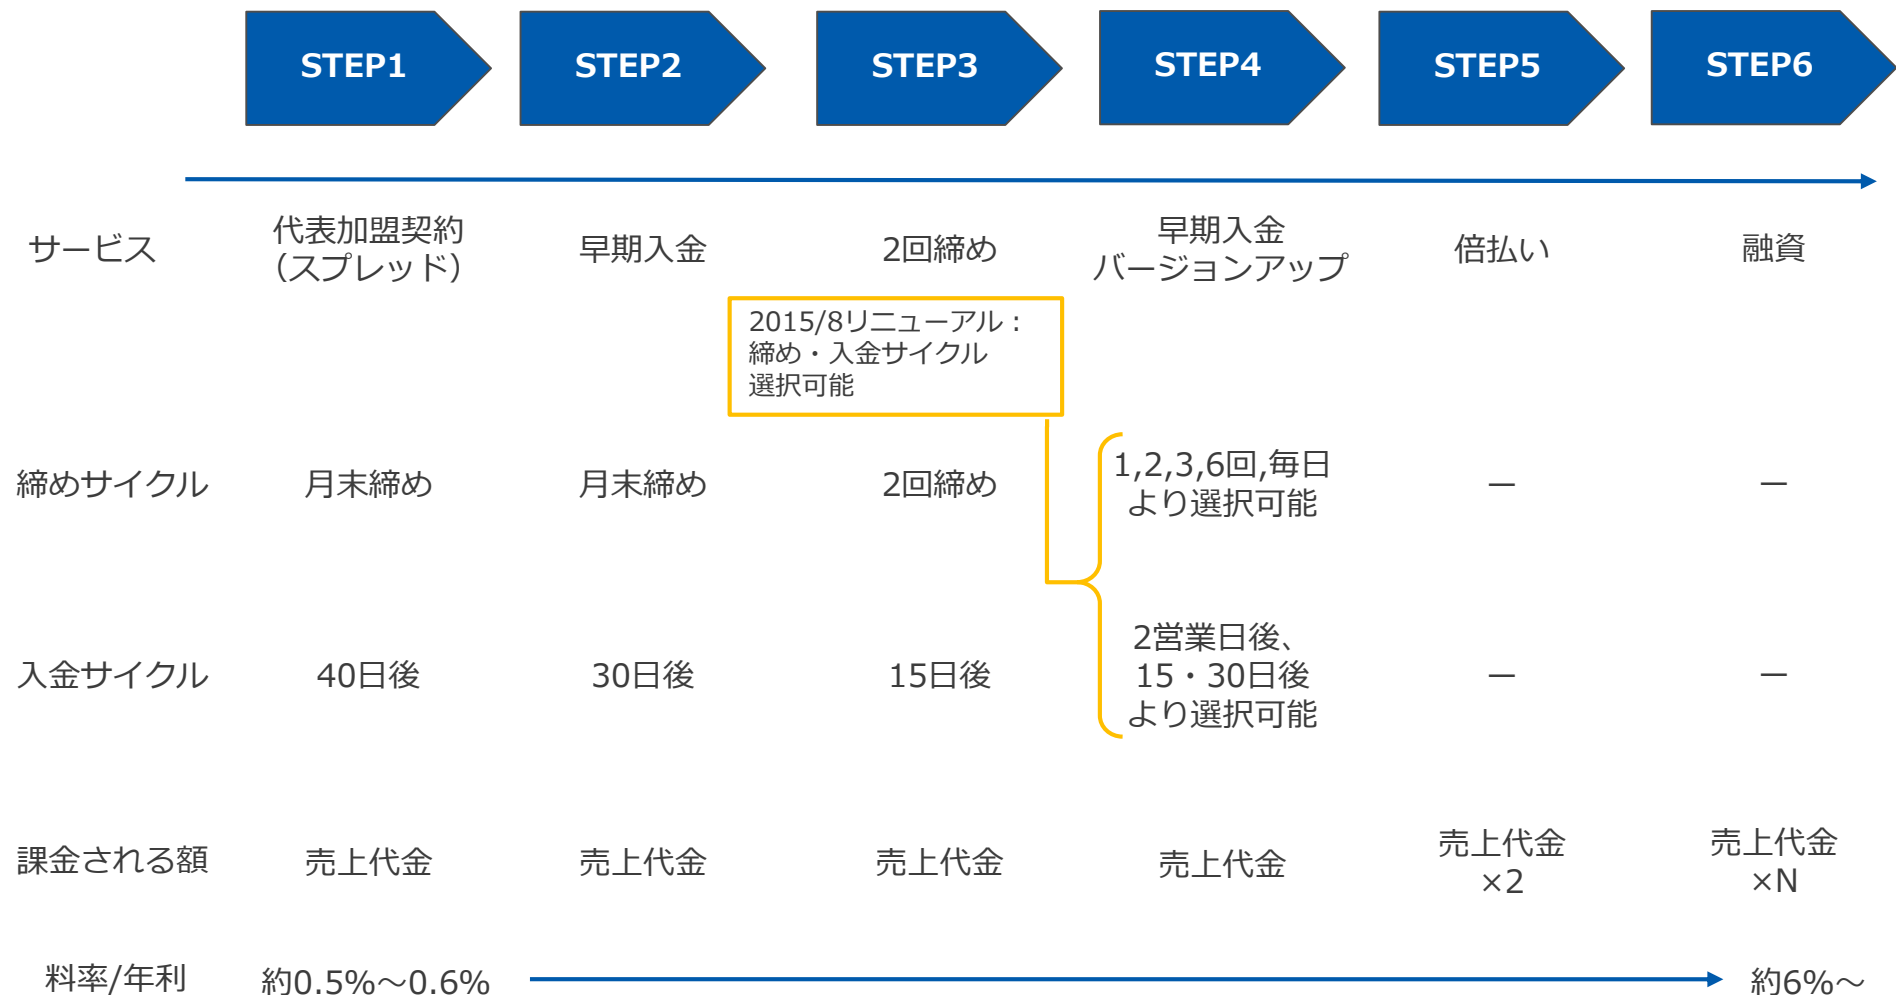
| | STEP1 | STEP2 | STEP3 | STEP4 | STEP5 | STEP6 |
|---|---|---|---|---|---|---|
| サービス | 代表加盟契約（スプレッド） | 早期入金 | 2回締め | 早期入金バージョンアップ | 倍払い | 融資 |
| 締めサイクル | 月末締め | 月末締め | 2回締め | 1,2,3,6回,毎日より選択可能 | ー | ー |
| 入金サイクル | 40日後 | 30日後 | 15日後 | 2営業日後、15・30日後より選択可能 | ー | ー |
| 課金される額 | 売上代金 | 売上代金 | 売上代金 | 売上代金 | 売上代金×2 | 売上代金×N |
| 料率/年利 | 約0.5%〜0.6% | | | | | 約6%〜 |

2015/8リニューアル：締め・入金サイクル選択可能